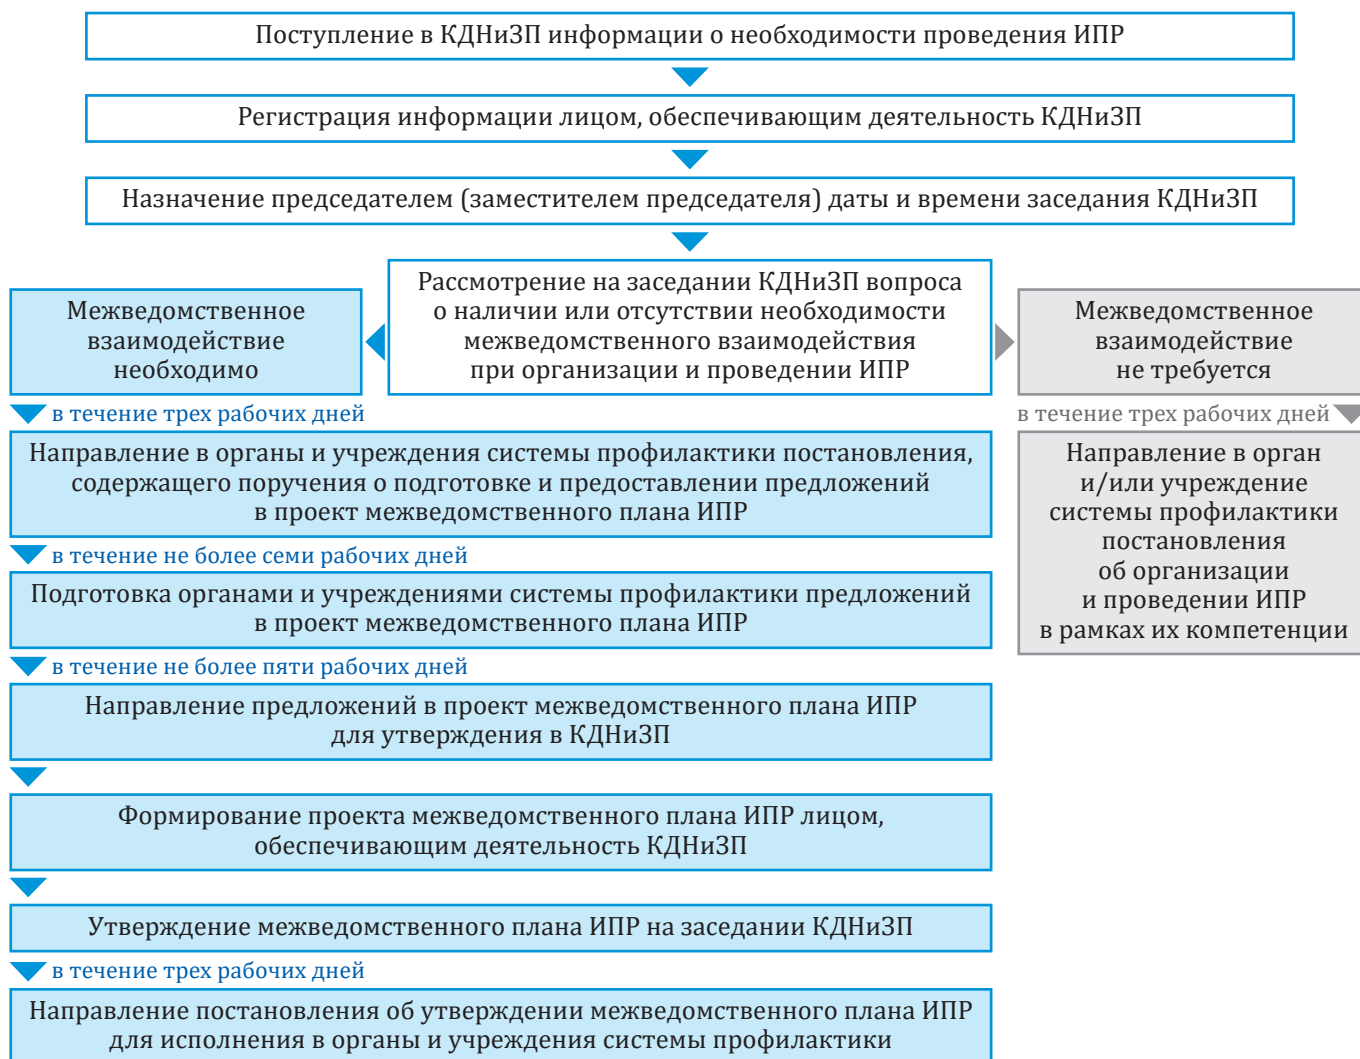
Поступление в КДНиЗП информации о необходимости проведения ИПР

Регистрация информации лицом, обеспечивающим деятельность КДНиЗП

Назначение председателем (заместителем председателя) даты и времени заседания КДНиЗП

Межведомственное взаимодействие необходимо

Рассмотрение на заседании КДНиЗП вопроса о наличии или отсутствии необходимости межведомственного взаимодействия при организации и проведении ИПР

Межведомственное взаимодействие не требуется

в течение трех рабочих дней

Направление в органы и учреждения системы профилактики постановления, содержащего поручения о подготовке и предоставлении предложений в проект межведомственного плана ИПР

в течение не более семи рабочих дней

Подготовка органами и учреждениями системы профилактики предложений в проект межведомственного плана ИПР

в течение не более пяти рабочих дней

Направление предложений в проект межведомственного плана ИПР для утверждения в КДНиЗП

Формирование проекта межведомственного плана ИПР лицом, обеспечивающим деятельность КДНиЗП

Утверждение межведомственного плана ИПР на заседании КДНиЗП

в течение трех рабочих дней

Направление постановления об утверждении межведомственного плана ИПР для исполнения в органы и учреждения системы профилактики

в течение трех рабочих дней

Направление в орган и/или учреждение системы профилактики постановления об организации и проведении ИПР в рамках их компетенции